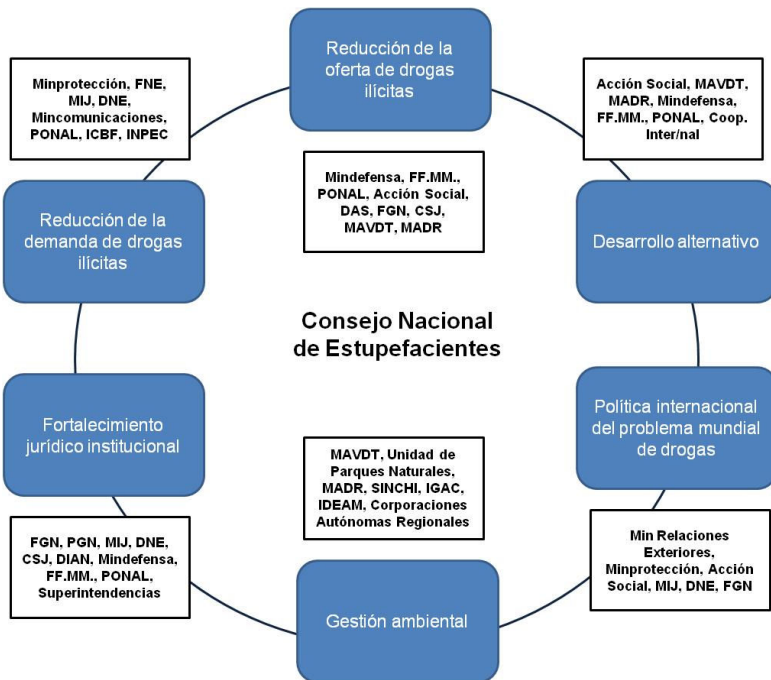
Reducción de la oferta de drogas ilícitas

Minprotección, FNE, MIJ, DNE, Mincomunicaciones, PONAL, ICBF, INPEC

Acción Social, MAVDT, MADR, Mindefensa, FF.MM., PONAL, Coop. Inter/nal

Mindefensa, FF.MM., PONAL, Acción Social, DAS, FGN, CSJ, MAVDT, MADR

Reducción de la demanda de drogas ilícitas

Desarrollo alternativo

Consejo Nacional de Estupefacientes

Fortalecimiento jurídico institucional

Política internacional del problema mundial de drogas

MAVDT, Unidad de Parques Naturales, MADR, SINCHI, IGAC, IDEAM, Corporaciones Autónomas Regionales

FGN, PGN, MIJ, DNE, CSJ, DIAN, Mindefensa, FF.MM., PONAL, Superintendencias

Min Relaciones Exteriores, Minprotección, Acción Social, MIJ, DNE, FGN

Gestión ambiental